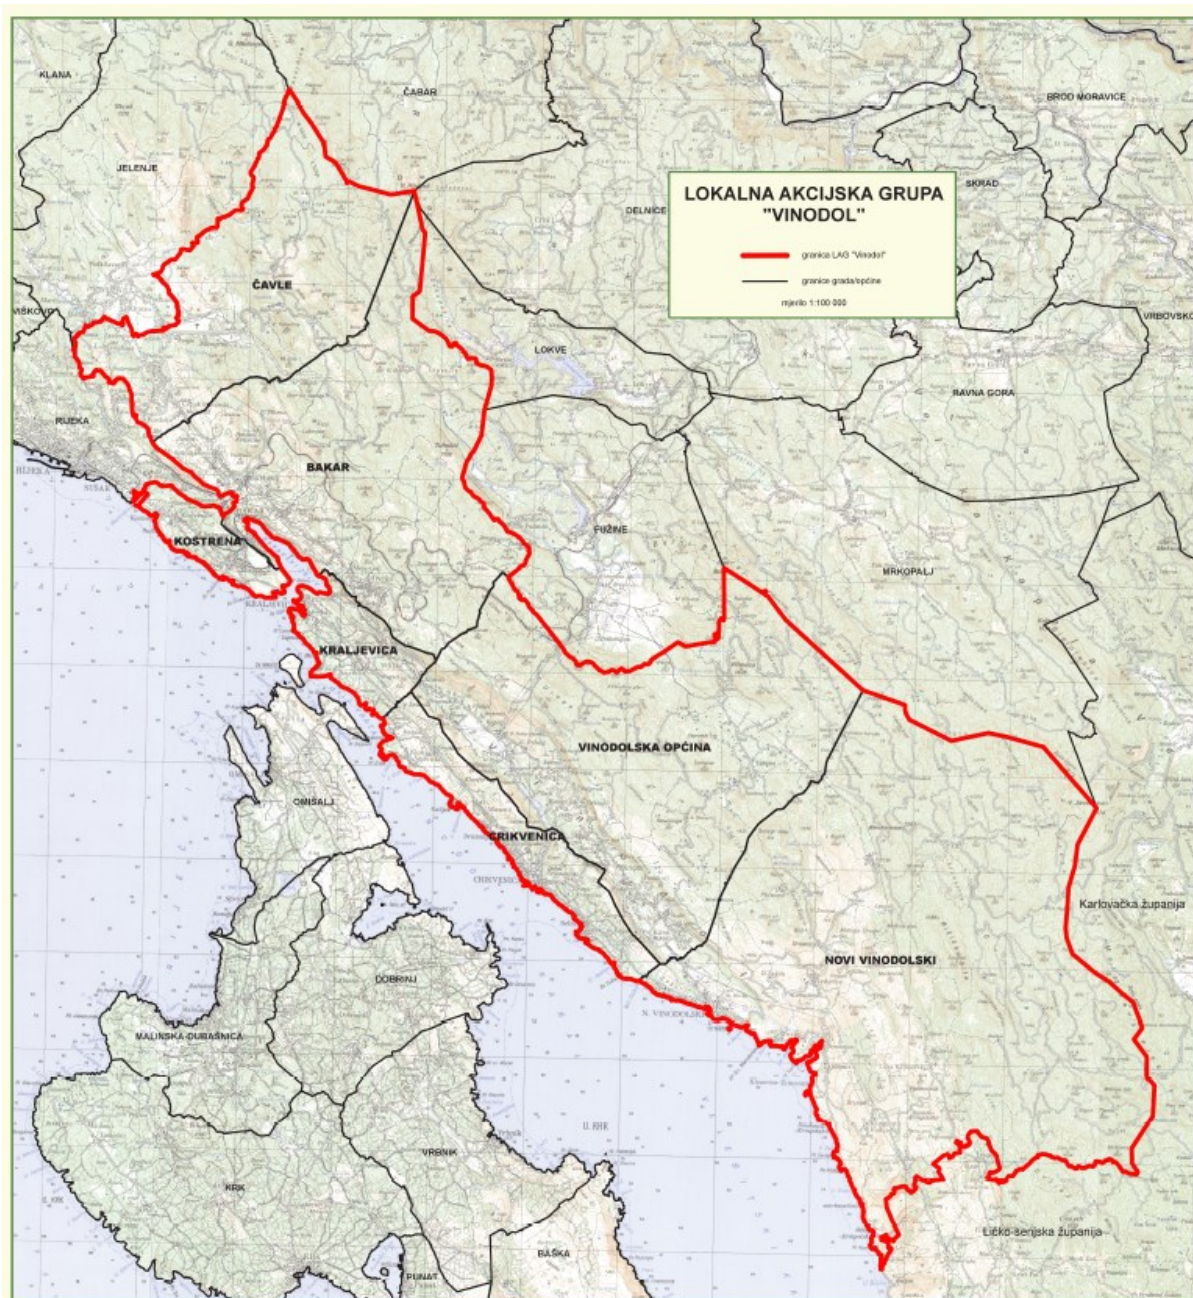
LOKALNA AKCIJSKA GRUPA
"VINODOL"

granica LAG "Vinodol"

granice grada/općine

mjerilo 1:100 000

KLANA

ČABAR

BROD MORAVICE

JELENJE

SKRAD

DELNICE

ČAVLE

VIŠKOVO

VRBOVSKO

LOKVE

RIJEKA

RAVNA GORA

BAKAR

FUŽINE

KOSTRENA

MRKOPALJ

KRALJEVICA

VINODOLSKA OPĆINA

OMIŠALJ

CRIKVENICA

Karlovačka županija

NOVI VINODOLSKI

DOBRINJ

MALINSKA-DUBAŠNICA

VRBNIK

KRK

Ličko-senjska županija

BAŠKA

PUNAT